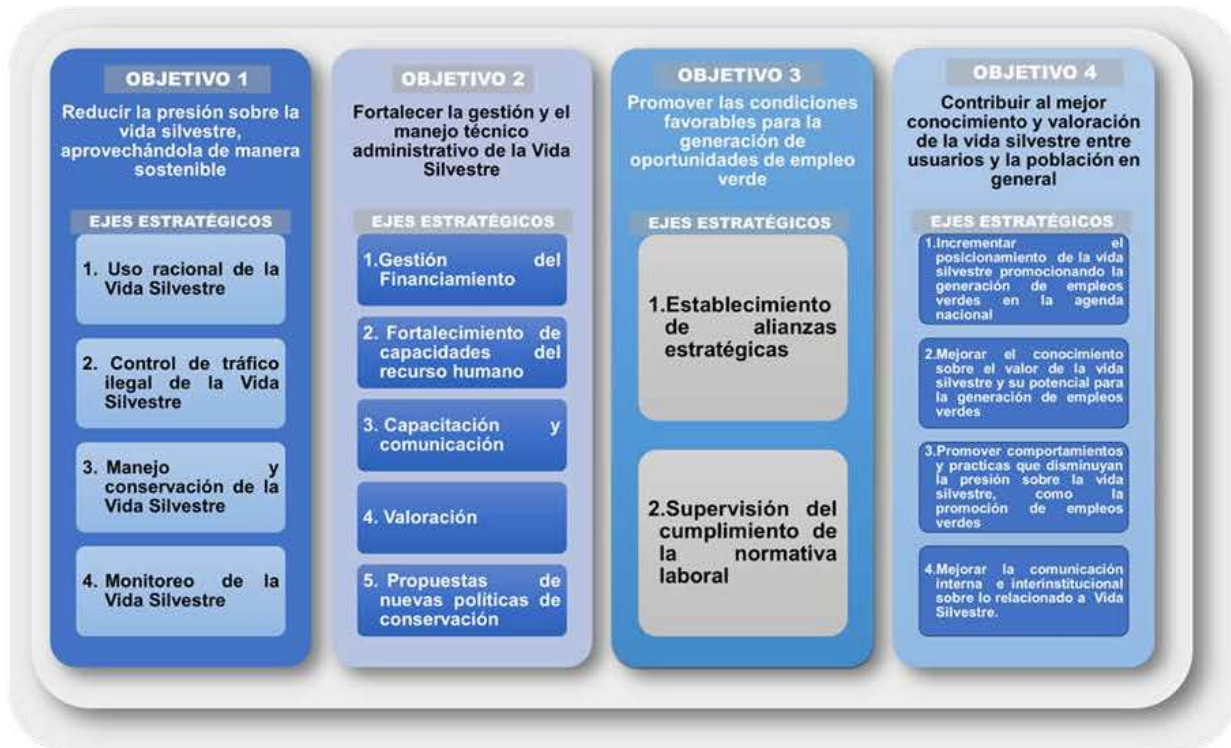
OBJETIVO 1

Reducir la presión sobre la vida silvestre, aprovechándola de manera sostenible

EJES ESTRATÉGICOS

1. Uso racional de la Vida Silvestre

2. Control de tráfico ilegal de la Vida Silvestre

3. Manejo y conservación de la Vida Silvestre

4. Monitoreo de la Vida Silvestre

OBJETIVO 2

Fortalecer la gestión y el manejo técnico administrativo de la Vida Silvestre

EJES ESTRATÉGICOS

1.Gestión del Financiamiento

2. Fortalecimiento de capacidades del recurso humano

3. Capacitación y comunicación

4. Valoración

5. Propuestas de nuevas políticas de conservación

OBJETIVO 3

Promover las condiciones favorables para la generación de oportunidades de empleo verde

EJES ESTRATÉGICOS

1.Establecimiento de alianzas estratégicas

2.Supervisión del cumplimiento de la normativa laboral

OBJETIVO 4

Contribuir al mejor conocimiento y valoración de la vida silvestre entre usuarios y la población en general

EJES ESTRATÉGICOS

1.Incrementar el posicionamiento de la vida silvestre promocionando la generación de empleos verdes en la agenda nacional

2.Mejorar el conocimiento sobre el valor de la vida silvestre y su potencial para la generación de empleos verdes

3.Promover comportamientos y practicas que disminuyan la presión sobre la vida silvestre, como la promoción de empleos verdes

4.Mejorar la comunicación interna e interinstitucional sobre lo relacionado a Vida Silvestre.